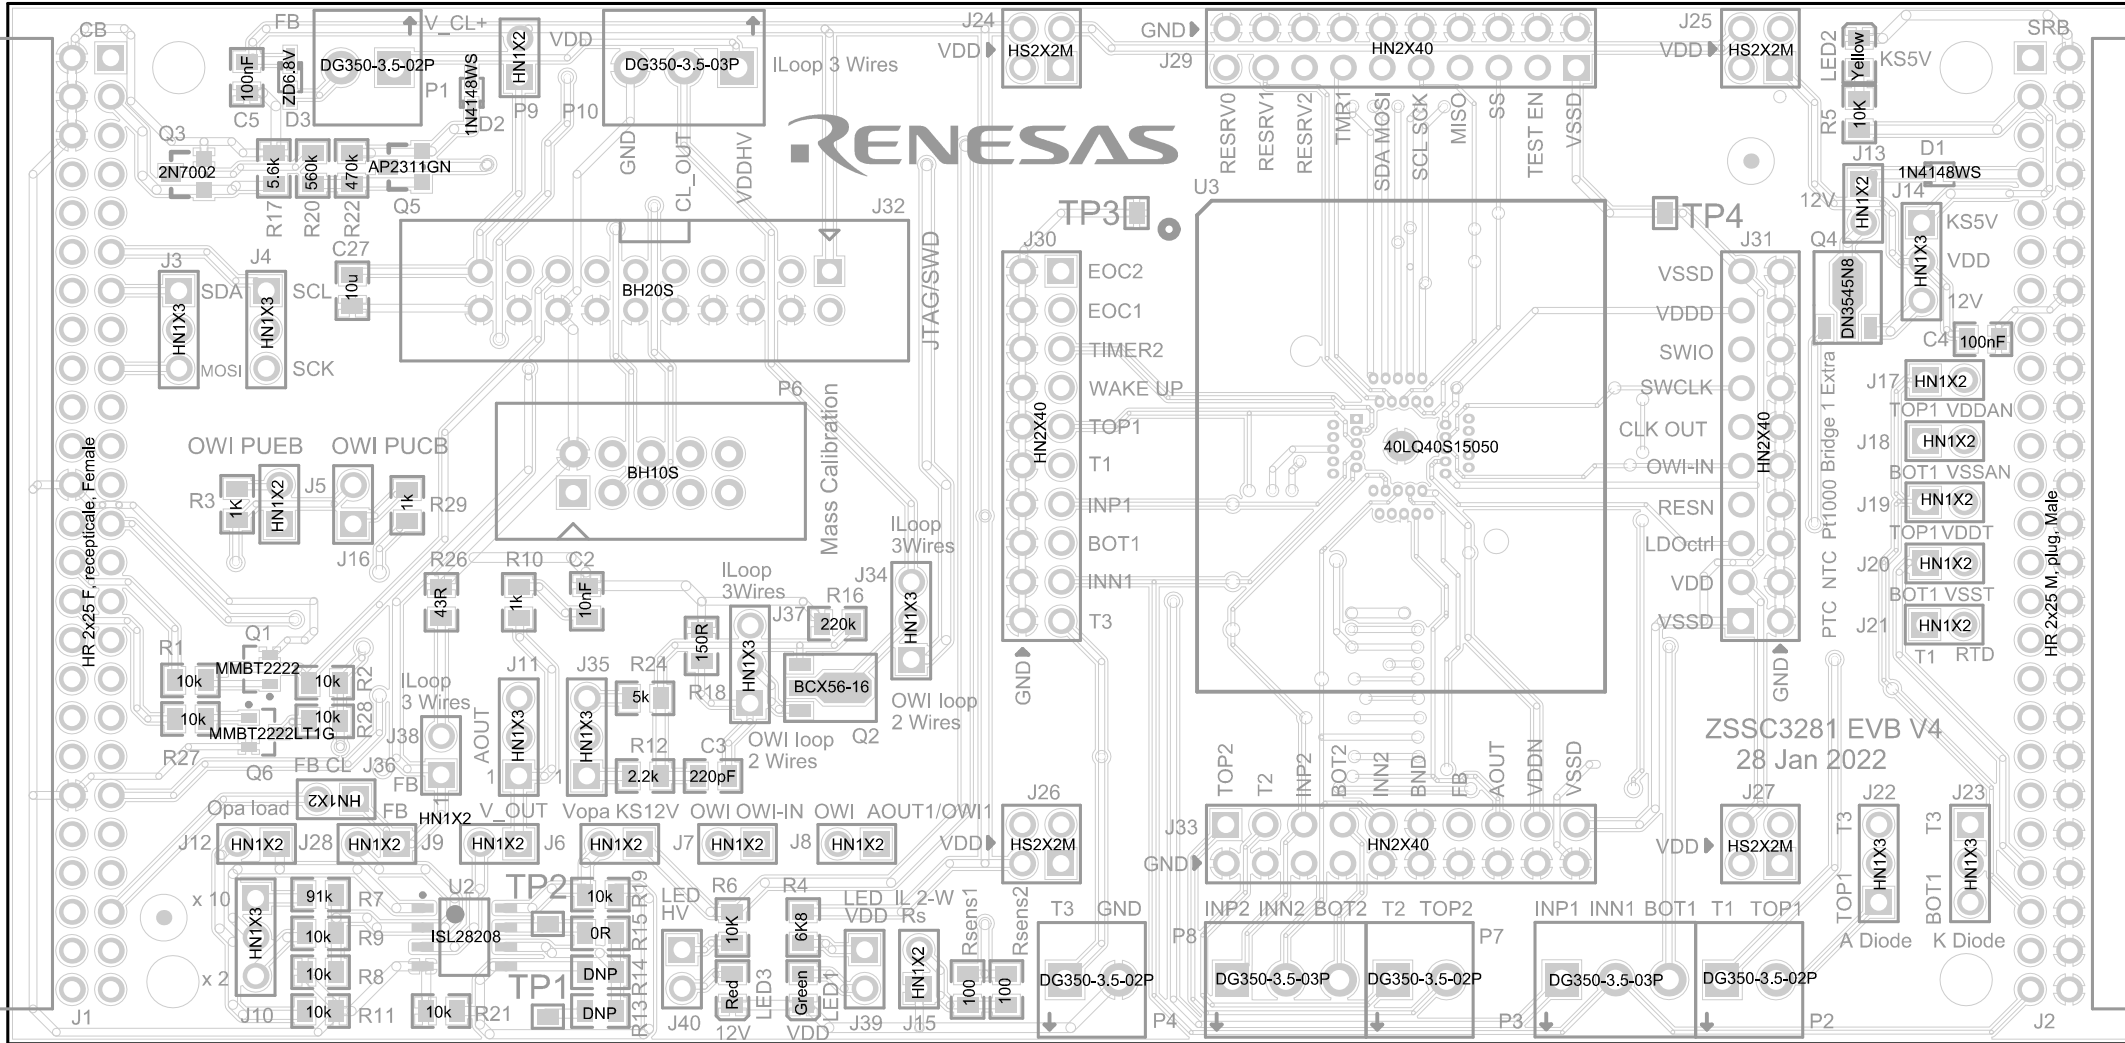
CB
FB
V_CL+
DG350-3.5-02P
100nF
ZD6.8V
C5
D3
P1
1N4148WS
D2
HN1X2
P9
VDD
DG350-3.5-03P
P10
ILoop 3 Wires
GND
CL_OUT
VDDHV
RENESAS
J24
VDD
HS2X2M
GND
J29
HN2X40
RESRV0
RESRV1
RESRV2
TMR1
SDA MOSI
SCL SCK
MISO
SS
TEST EN
VSSD
J25
VDD
HS2X2M
LED2
Yellow
KS5V
SRB
R5
10K
Q3
2N7002
5.6k
560k
470k
AP2311GN
R17
R20
R22
Q5
C27
10u
J32
BH20S
JTAG/SWD
TP3
U3
TP4
D1
1N4148WS
J13
12V
HN1X2
J14
KS5V
J3
SDA
HN1X3
MOSI
J4
SCL
HN1X3
SCK
J30
EOC2
EOC1
TIMER2
WAKE UP
TOP1
T1
INP1
BOT1
INN1
T3
HN2X40
GND
40LQ40S15050
J31
VSSD
VDDD
SWIO
SWCLK
CLK OUT
OWI-IN
RESN
LDOctrl
VDD
VSSD
HN2X40
GND
Q4
DN3545N8
HN1X3
VDD
12V
C4
100nF
J17
HN1X2
TOP1 VDDAN
J18
HN1X2
BOT1 VSSAN
J19
HN1X2
TOP1 VDDT
J20
HN1X2
BOT1 VSST
J21
HN1X2
T1 RTD
PTC NTC Pt1000 Bridge 1 Extra
P6
BH10S
Mass Calibration
OWI PUEB
OWI PUCB
R3
1K
HN1X2
J5
1k
R29
J16
HR 2x25 F, recepticale, Female
HR 2x25 M, plug, Male
ILoop 3Wires
J34
HN1X3
R26
43R
R10
1k
C2
10nF
ILoop 3Wires
J37
R16
220k
150R
R18
HN1X3
BCX56-16
Q2
OWI loop 2 Wires
R1
Q1
MMBT2222
10k
10k
R2
10k
10k
R28
MMBT2222LT1G
R27
Q6
ILoop 3 Wires
AOUT
J38
FB
J11
HN1X3
1
J35
HN1X3
1
R24
5k
R12
2.2k
C3
220pF
OWI loop 2 Wires
ZSSC3281 EVB V4
28 Jan 2022
FB CL
J36
HN1X2
Opa load
FB
HN1X2
V_OUT
Vopa KS12V
OWI OWI-IN
OWI
AOUT1/OWI1
J12
HN1X2
J28
HN1X2
J9
HN1X2
J6
HN1X2
J7
HN1X2
J8
HN1X2
J26
VDD
HS2X2M
J33
GND
TOP2
T2
INP2
BOT2
INN2
BND
FB
AOUT
VDDN
VSSD
HN2X40
J27
VDD
HS2X2M
J22
T3
HN1X3
TOP1
A Diode
J23
T3
HN1X3
BOT1
K Diode
x 10
x 2
HN1X3
J10
91k
R7
10k
R9
10k
R8
10k
R11
U2
ISL28208
10k
R21
TP2
TP1
10k
0R
DNP
DNP
R19
R15
R14
R13
LED HV
J40
R6
10K
Red
12V
LED3
R4
6K8
Green
VDD
LED1
LED VDD
J39
IL 2-W Rs
HN1X2
J15
Rsens1
Rsens2
100
100
T3
GND
DG350-3.5-02P
P4
P8
INP2 INN2 BOT2
DG350-3.5-03P
T2 TOP2
DG350-3.5-02P
P7
INP1 INN1 BOT1
DG350-3.5-03P
P3
T1 TOP1
DG350-3.5-02P
P2
J1
J2